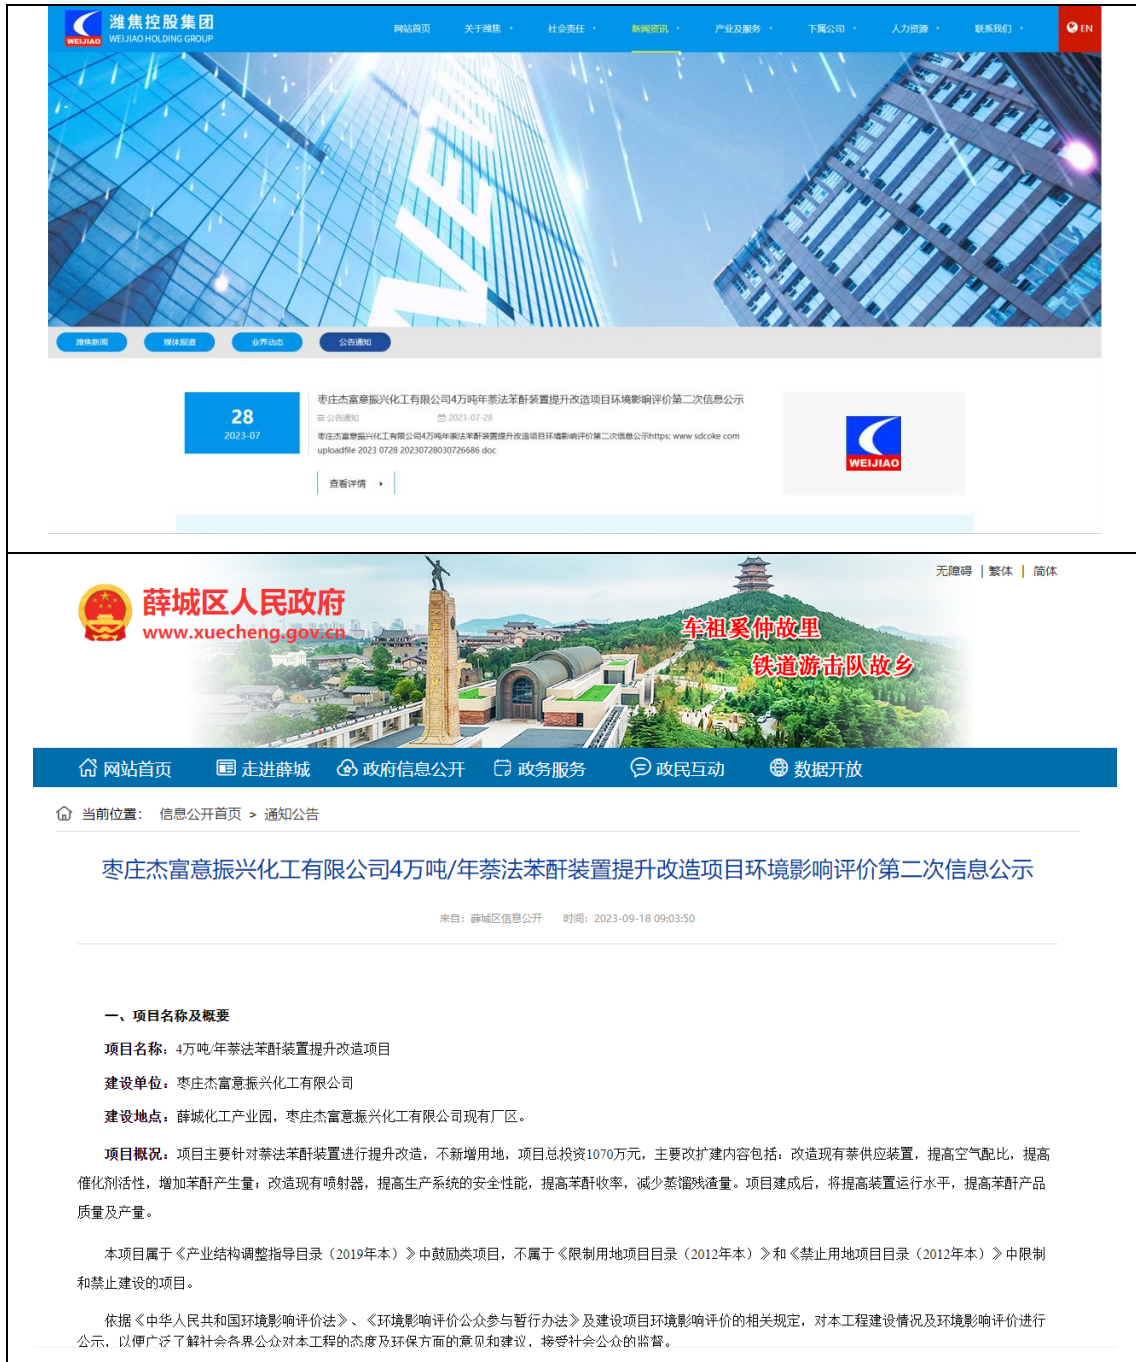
潍焦控股集团
WEIJIAO HOLDING GROUP
WEIJIAO

网站首页 关于潍焦 社会责任 新闻资讯 产业及服务 下属公司 人力资源 联系我们 EN

潍焦新闻 媒体报道 业界动态 公告通知

28
2023-07

枣庄杰富意振兴化工有限公司4万吨年萘法苯酐装置提升改造项目环境影响评价第二次信息公示
公告通知 2023-07-28
枣庄杰富意振兴化工有限公司4万吨年萘法苯酐装置提升改造项目环境影响评价第二次信息公示https: www sdcoke com uploadfile 2023 0728 20230728030726686 doc

查看详情

WEIJIAO

无障碍 | 繁体 | 简体

薛城区人民政府
www.xuecheng.gov.cn

车祖奚仲故里
铁道游击队故乡

网站首页 走进薛城 政府信息公开 政务服务 政民互动 数据开放

当前位置: 信息公开首页 > 通知公告

枣庄杰富意振兴化工有限公司4万吨/年萘法苯酐装置提升改造项目环境影响评价第二次信息公示

来自: 薛城区信息公开 时间: 2023-09-18 09:03:50

一、项目名称及概要

项目名称: 4万吨/年萘法苯酐装置提升改造项目

建设单位: 枣庄杰富意振兴化工有限公司

建设地点: 薛城化工产业园, 枣庄杰富意振兴化工有限公司现有厂区。

项目概况: 项目主要针对萘法苯酐装置进行提升改造, 不新增用地, 项目总投资1070万元, 主要改扩建内容包括: 改造现有萘供应装置, 提高空气配比, 提高催化剂活性, 增加苯酐产生量; 改造现有喷射器, 提高生产系统的安全性能, 提高苯酐收率, 减少蒸馏残渣量。项目建成后, 将提高装置运行水平, 提高苯酐产品质量及产量。

本项目属于《产业结构调整指导目录 (2019年本)》中鼓励类项目, 不属于《限制用地项目目录 (2012年本)》和《禁止用地项目目录 (2012年本)》中限制和禁止建设的项目。

依据《中华人民共和国环境影响评价法》、《环境影响评价公众参与暂行办法》及建设项目环境影响评价的相关规定, 对本工程建设情况及环境影响评价进行公示, 以便广泛了解社会各界公众对本工程的态度及环保方面的意见和建议, 接受社会公众的监督。